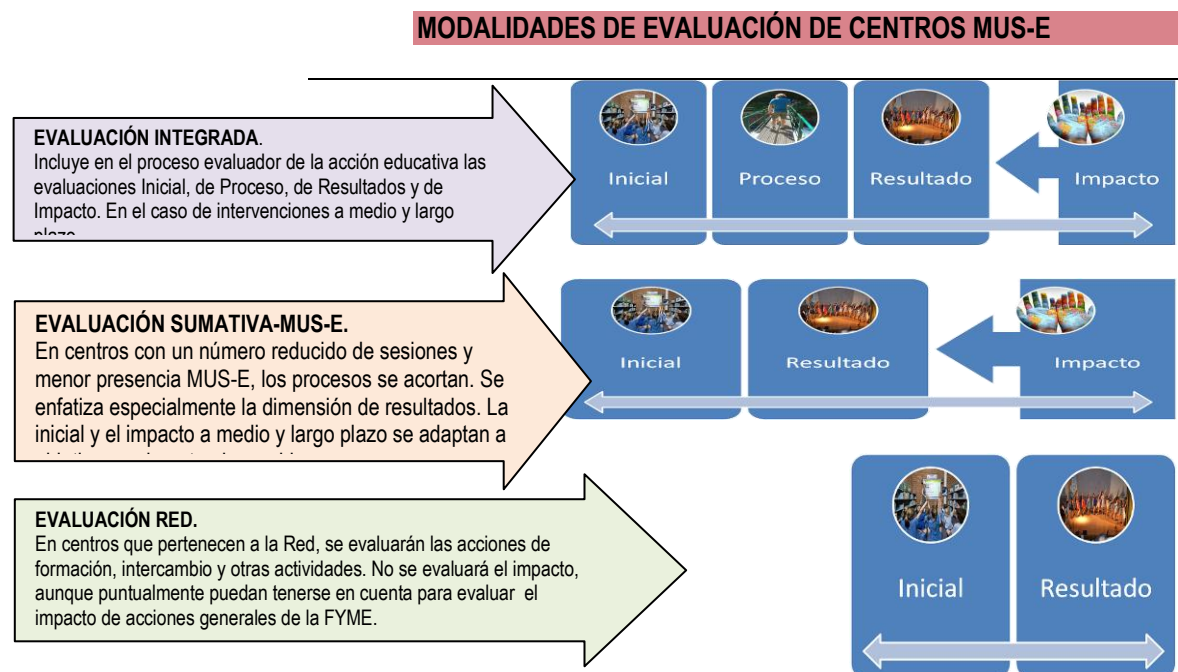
MODALIDADES DE EVALUACIÓN DE CENTROS MUS-E

EVALUACIÓN INTEGRADA.
Incluye en el proceso evaluador de la acción educativa las evaluaciones Inicial, de Proceso, de Resultados y de Impacto. En el caso de intervenciones a medio y largo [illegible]

Inicial
Proceso
Resultado
Impacto

EVALUACIÓN SUMATIVA-MUS-E.
En centros con un número reducido de sesiones y menor presencia MUS-E, los procesos se acortan. Se enfatiza especialmente la dimensión de resultados. La inicial y el impacto a medio y largo plazo se adaptan a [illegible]

Inicial
Resultado
Impacto

EVALUACIÓN RED.
En centros que pertenecen a la Red, se evaluarán las acciones de formación, intercambio y otras actividades. No se evaluará el impacto, aunque puntualmente puedan tenerse en cuenta para evaluar el impacto de acciones generales de la FYME.

Inicial
Resultado